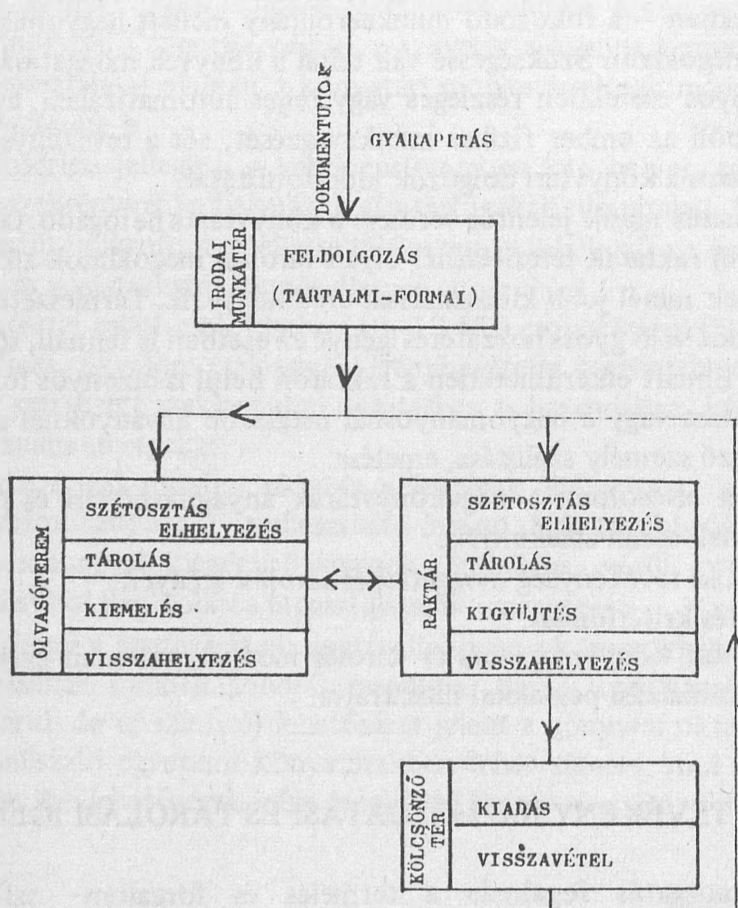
DOKUMENTUMOK

GYARAPITÁS

IRODAI MUNKATÉR

FELDOLGOZÁS

(TARTALMI-FORMAI)

OLVASÓTEREM

SZÉTOSZTÁS ELHELYEZÉS

TÁROLÁS

KIEMELÉS

VISSZAHELYEZÉS

RAKTÁR

SZÉTOSZTÁS ELHELYEZÉS

TÁROLÁS

KIGYŰJTÉS

VISSZAHELYEZÉS

KÖLCSÖNZŐ TÉR

KIADÁS

VISSZAVÉTEL